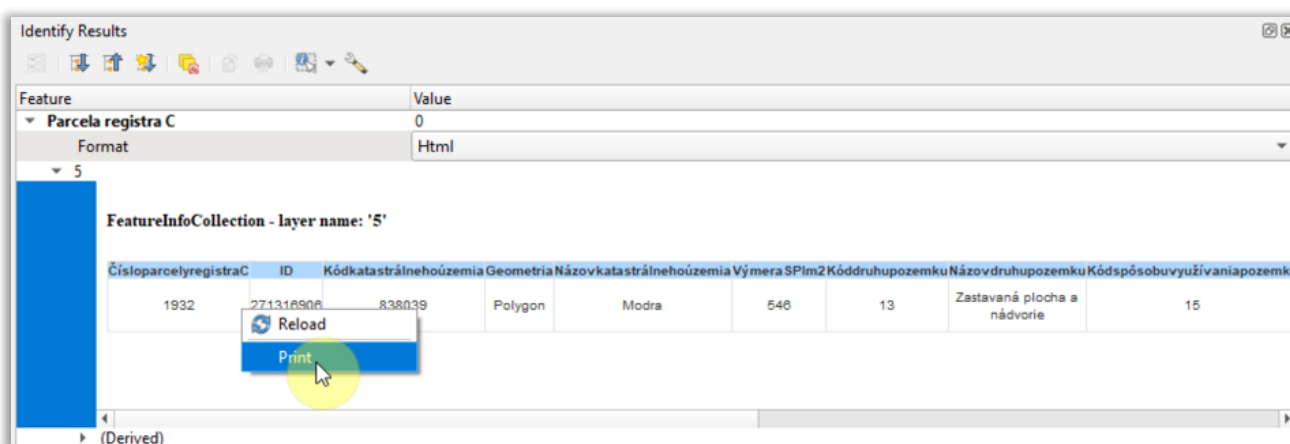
Identify Results

| Feature | Value |
|---|---|
| Parcela registra C | 0 |
| Format | Html |
| 5 | |

FeatureInfoCollection - layer name: '5'

| ČísloparcelyregistraC | ID | Kódkatastrálnehoúzemia | Geometria | Názovkatastrálnehoúzemia | Výmera SPlm2 | Kóddruhupozemku | Názovdruhupozemku | Kódspôsobuvyužívaniapozemk |
|---|---|---|---|---|---|---|---|---|
| 1932 | 271316906 | 838039 | Polygon | Modra | 546 | 13 | Zastavaná plocha a nádvorie | 15 |

Reload
Print

(Derived)